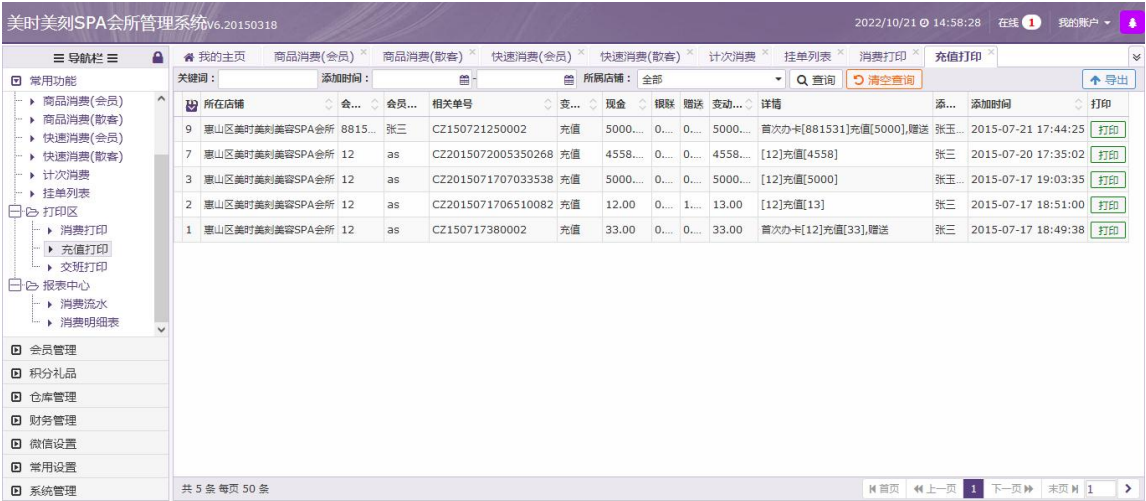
美时美刻SPA会所管理系统v6.20150318

2022/10/21 14:58:28 在线 1 我的账户

≡ 导航栏 ≡

常用功能
商品消费(会员)
商品消费(散客)
快速消费(会员)
快速消费(散客)
计次消费
挂单列表
打印区
消费打印
充值打印
交班打印
报表中心
消费流水
消费明细表

会员管理
积分礼品
仓库管理
财务管理
微信设置
常用设置
系统管理

我的主页 | 商品消费(会员) | 商品消费(散客) | 快速消费(会员) | 快速消费(散客) | 计次消费 | 挂单列表 | 消费打印 | 充值打印

关键词： 添加时间： - 所属店铺： 全部 查询 清空查询 导出

| | 所在店铺 | 会... | 会员... | 相关单号 | 变... | 现金 | 银联 | 赠送 | 变动... | 详情 | 添... | 添加时间 | 打印 |
|---|---|---|---|---|---|---|---|---|---|---|---|---|---|
| 9 | 惠山区美时美刻美容SPA会所 | 8815... | 张三 | CZ150721250002 | 充值 | 5000.... | 0... | 0... | 5000.... | 首次办卡[881531]充值[5000],赠送 | 张玉... | 2015-07-21 17:44:25 | 打印 |
| 7 | 惠山区美时美刻美容SPA会所 | 12 | as | CZ2015072005350268 | 充值 | 4558.... | 0... | 0... | 4558.... | [12]充值[4558] | 张三 | 2015-07-20 17:35:02 | 打印 |
| 3 | 惠山区美时美刻美容SPA会所 | 12 | as | CZ2015071703353​8 | 充值 | 5000.... | 0... | 0... | 5000.... | [12]充值[5000] | 张玉... | 2015-07-17 19:03:35 | 打印 |
| 2 | 惠山区美时美刻美容SPA会所 | 12 | as | CZ2015071706510082 | 充值 | 12.00 | 0... | 1... | 13.00 | [12]充值[13] | 张三 | 2015-07-17 18:51:00 | 打印 |
| 1 | 惠山区美时美刻美容SPA会所 | 12 | as | CZ150717380002 | 充值 | 33.00 | 0... | 0... | 33.00 | 首次办卡[12]充值[33],赠送 | 张三 | 2015-07-17 18:49:38 | 打印 |

共 5 条 每页 50 条

首页 上一页 1 下一页 末页 1